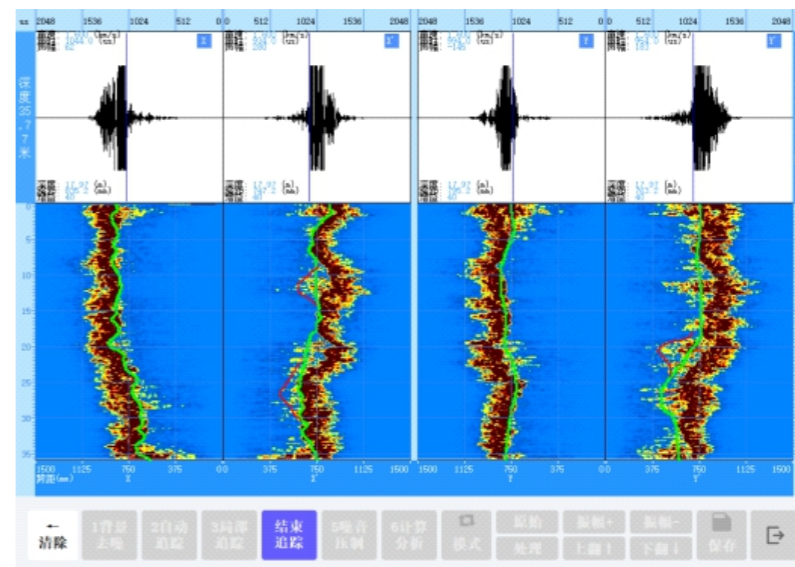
us 2048 1536 1024 512 0 0 512 1024 1536 2048 2048 1536 1024 512 0 0 512 1024 1536 2048

深度 22.7 米

X X' Y Y'

5 10 15 20 25 30 35

1500 1125 750 375 0 0 375 750 1125 1500 1500 1125 750 375 0 0 375 750 1125 1500
时距(ms) X X' Y Y'

← 清除

1背景 去噪

2自动 追踪

3局部 追踪

结束 追踪

5噪音 压制

6计算 分析

模式

原始 处理

振幅+ 上翻↑

振幅- 下翻↓

保存